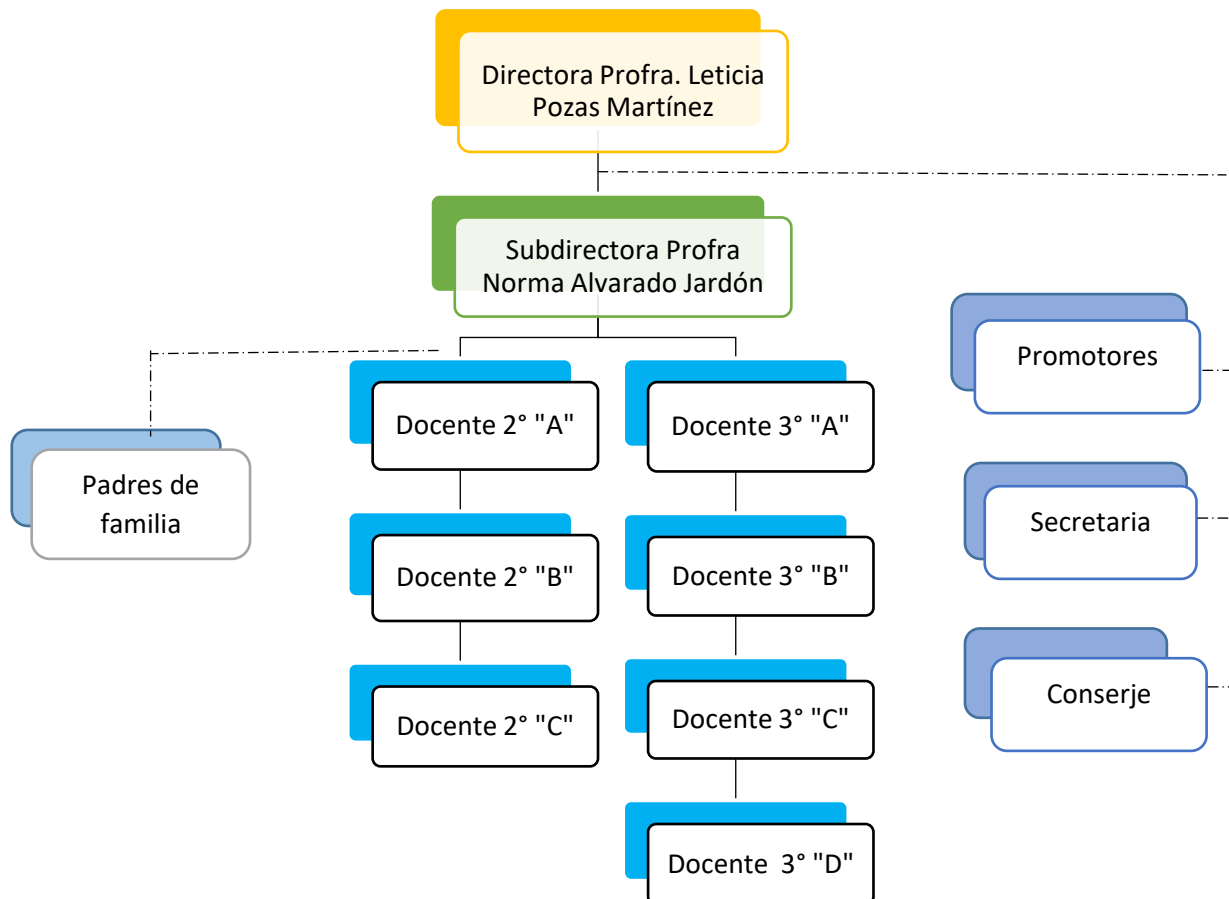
Directora Profra. Leticia Pozas Martínez

Subdirectora Profra Norma Alvarado Jardón

Padres de familia

Docente 2° "A"

Docente 2° "B"

Docente 2° "C"

Docente 3° "A"

Docente 3° "B"

Docente 3° "C"

Docente 3° "D"

Promotores

Secretaria

Conserje